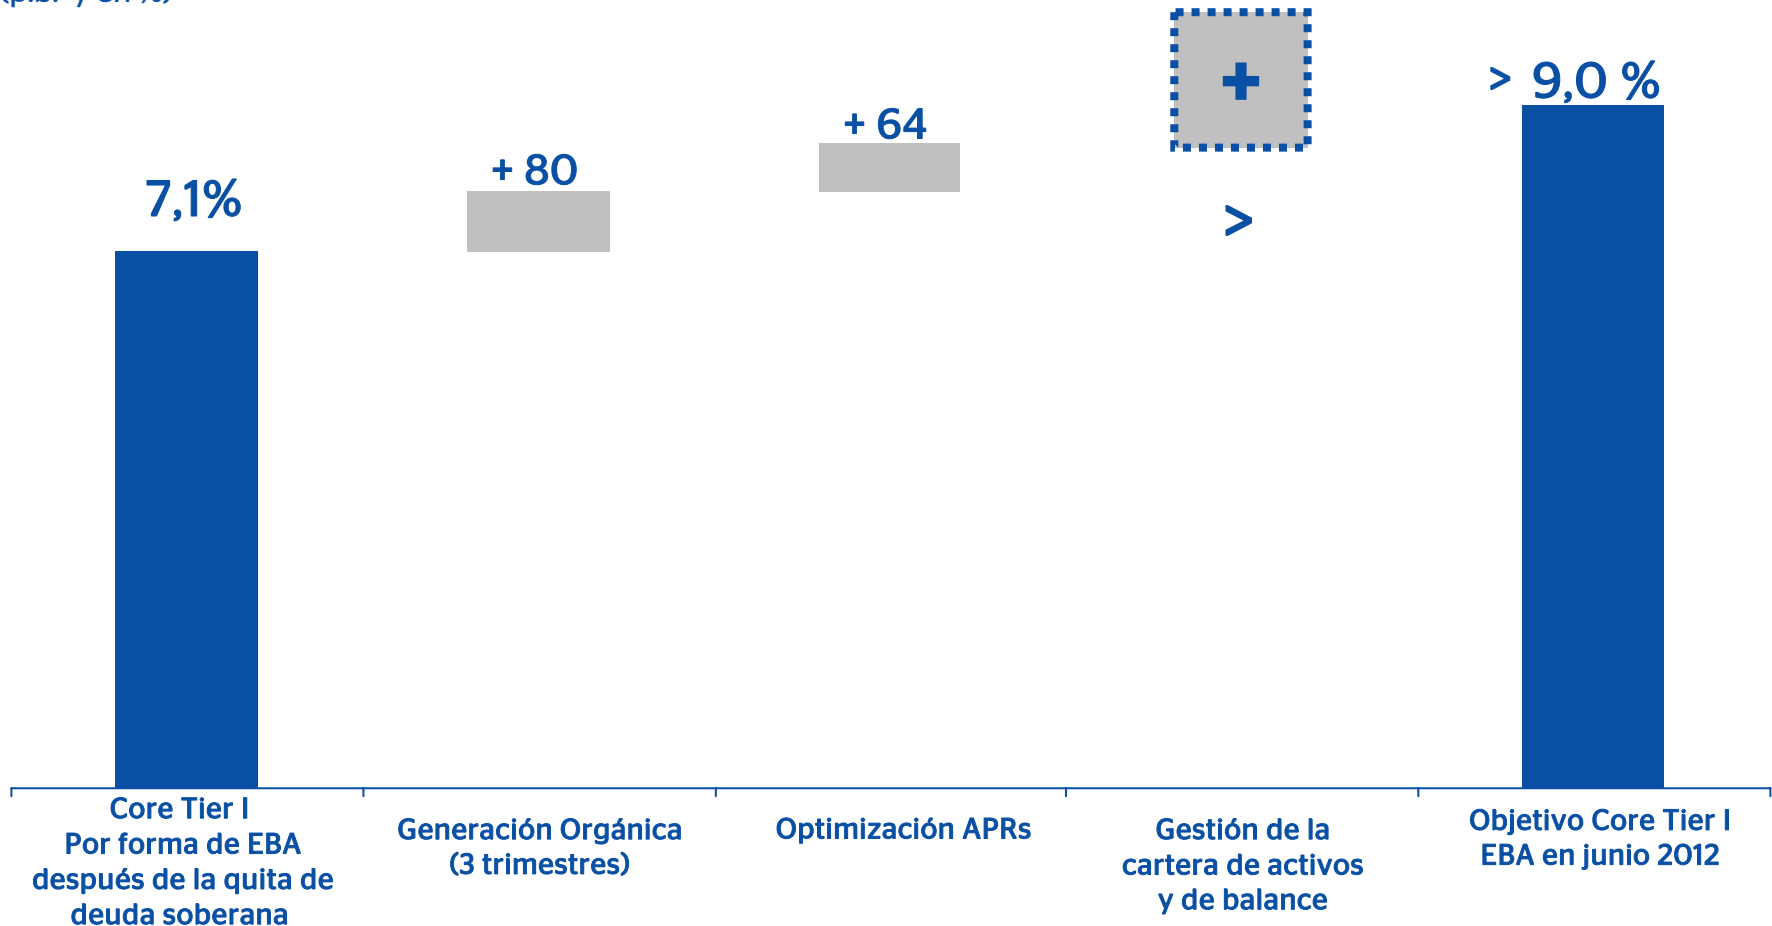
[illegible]

7,1%

+ 80

+ 64

+

>

> 9,0 %

Core Tier I
Por forma de EBA
después de la quita de
deuda soberana

Generación Orgánica
(3 trimestres)

Optimización APRs

Gestión de la
cartera de activos
y de balance

Objetivo Core Tier I
EBA en junio 2012